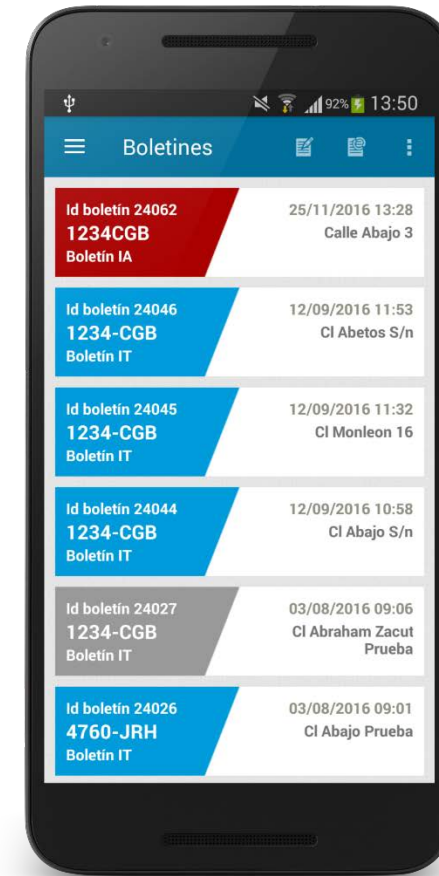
92% 13:50

Boletines

Id boletín 24062
1234CGB
Boletín IA
25/11/2016 13:28
Calle Abajo 3

Id boletín 24046
1234-CGB
Boletín IT
12/09/2016 11:53
Cl Abetos S/n

Id boletín 24045
1234-CGB
Boletín IT
12/09/2016 11:32
Cl Monleon 16

Id boletín 24044
1234-CGB
Boletín IT
12/09/2016 10:58
Cl Abajo S/n

Id boletín 24027
1234-CGB
Boletín IT
03/08/2016 09:06
Cl Abraham Zacut Prueba

Id boletín 24026
4760-JRH
Boletín IT
03/08/2016 09:01
Cl Abajo Prueba